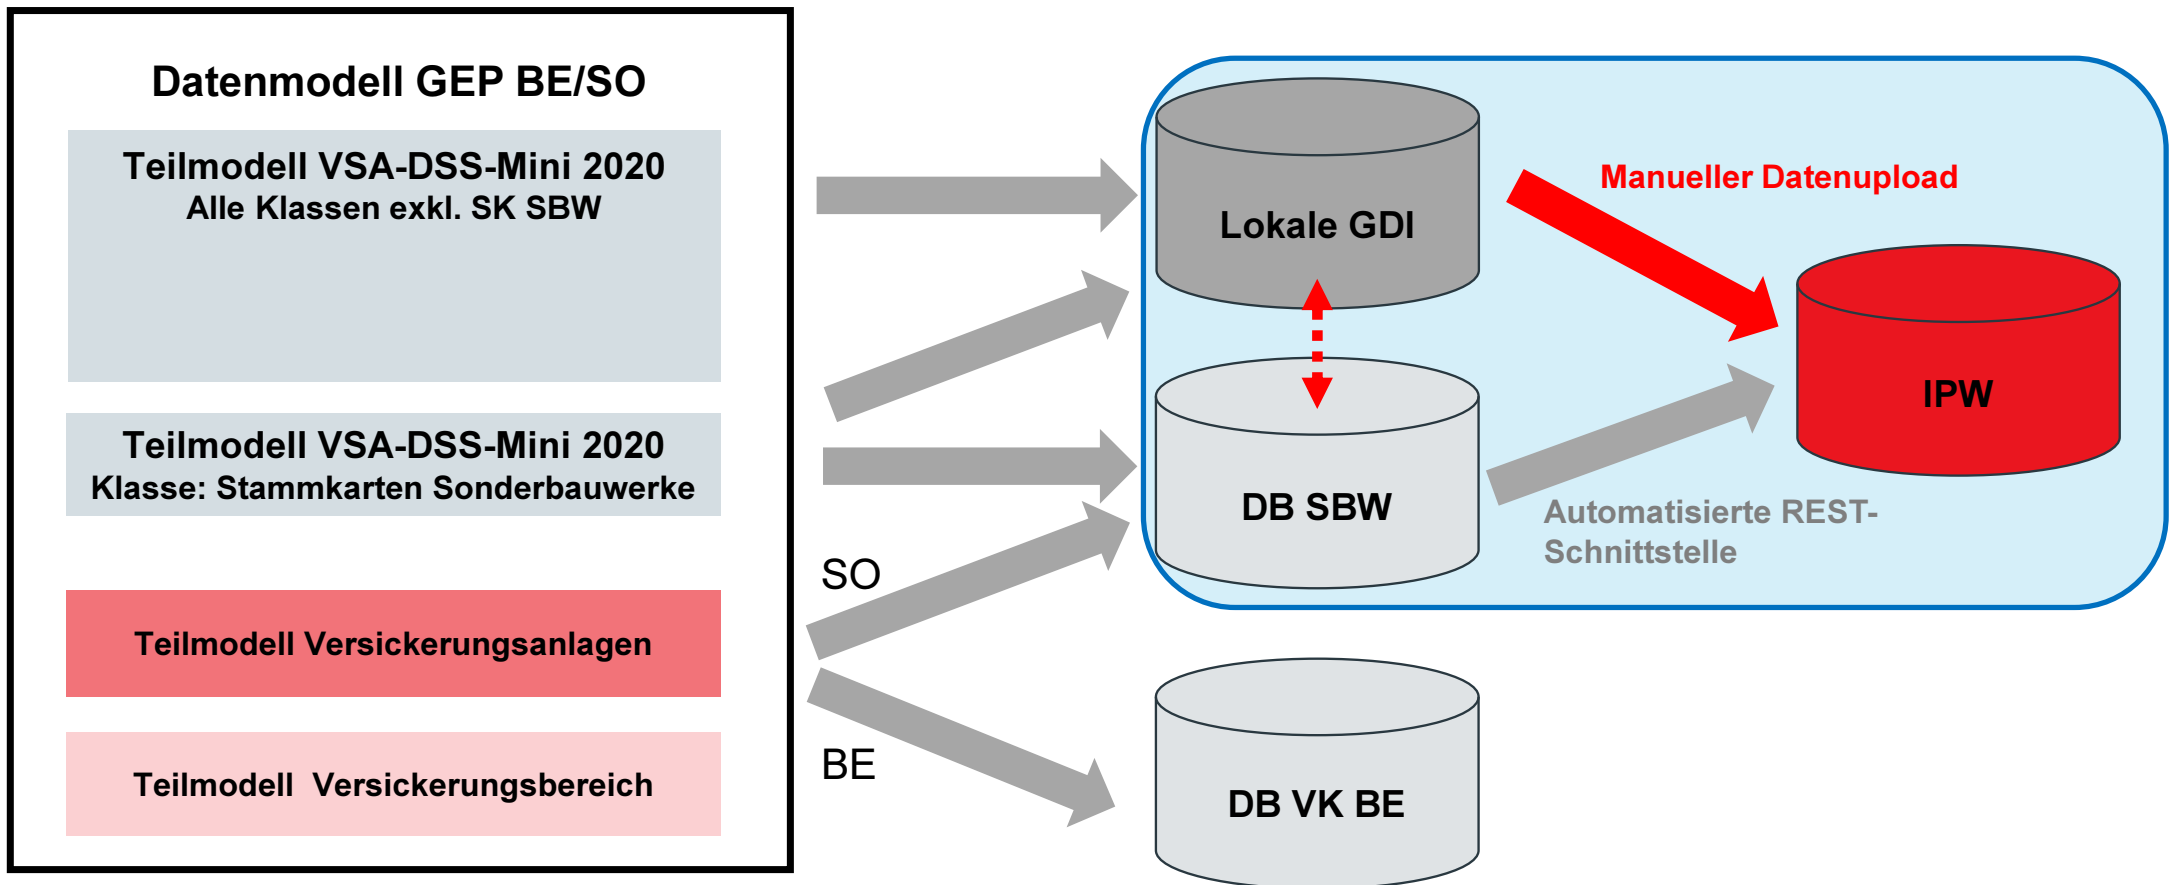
Datenmodell GEP BE/SO

Teilmodell VSA-DSS-Mini 2020
Alle Klassen exkl. SK SBW

Teilmodell VSA-DSS-Mini 2020
Klasse: Stammkarten Sonderbauwerke

Teilmodell Versickerungsanlagen

Teilmodell Versickerungsbereich

SO

BE

Lokale GDI

Manueller Datenupload

IPW

DB SBW

Automatisierte REST-Schnittstelle

DB VK BE